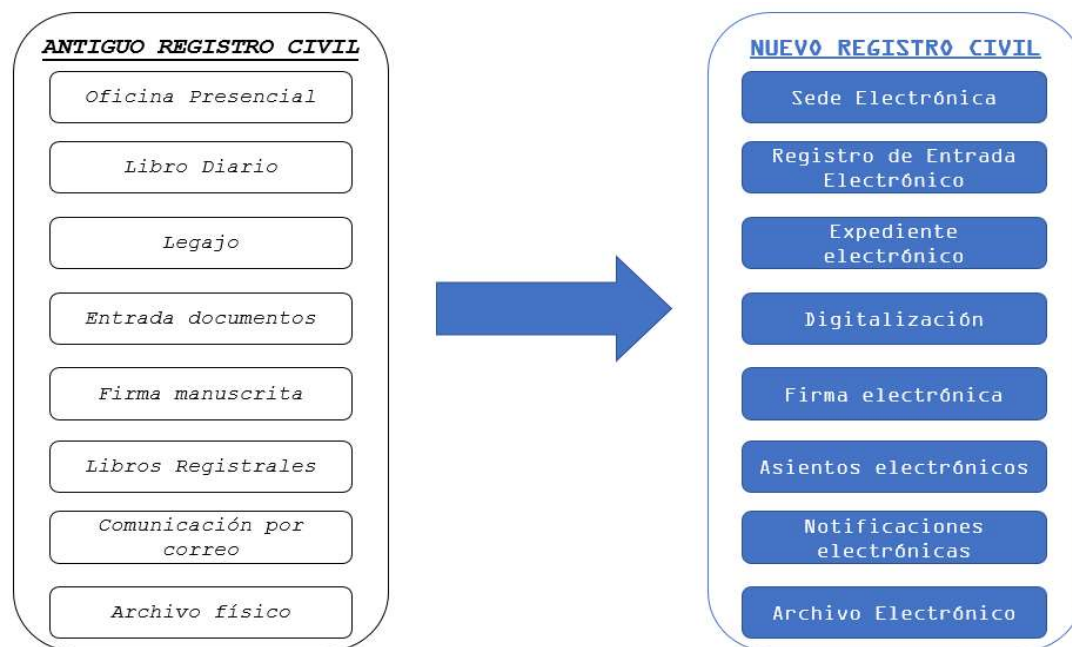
ANTIGUO REGISTRO CIVIL

Oficina Presencial

Libro Diario

Legajo

Entrada documentos

Firma manuscrita

Libros Registrales

Comunicación por correo

Archivo físico

NUEVO REGISTRO CIVIL

Sede Electrónica

Registro de Entrada Electrónico

Expediente electrónico

Digitalización

Firma electrónica

Asientos electrónicos

Notificaciones electrónicas

Archivo Electrónico